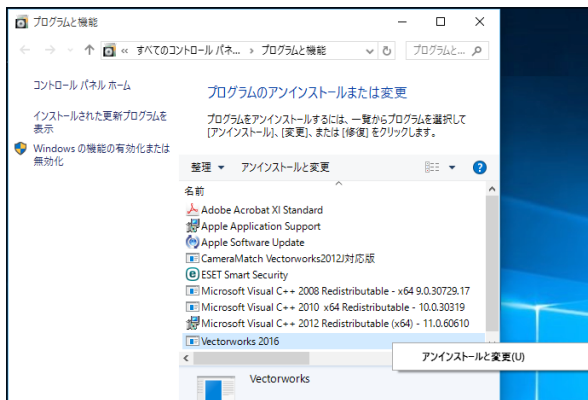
プログラムと機能

« すべてのコントロール パネ... › プログラムと機能

プログラムと...

コントロール パネル ホーム

インストールされた更新プログラムを表示

Windows の機能の有効化または無効化

プログラムのアンインストールまたは変更

プログラムをアンインストールするには、一覧からプログラムを選択して [アンインストール]、[変更]、または [修復] をクリックします。

整理 ▾ アンインストールと変更

名前

Adobe Acrobat XI Standard
Apple Application Support
Apple Software Update
CameraMatch Vectorworks2012J対応版
ESET Smart Security
Microsoft Visual C++ 2008 Redistributable - x64 9.0.30729.17
Microsoft Visual C++ 2010 x64 Redistributable - 10.0.30319
Microsoft Visual C++ 2012 Redistributable (x64) - 11.0.60610
Vectorworks 2016

アンインストールと変更(U)

Vectorworks